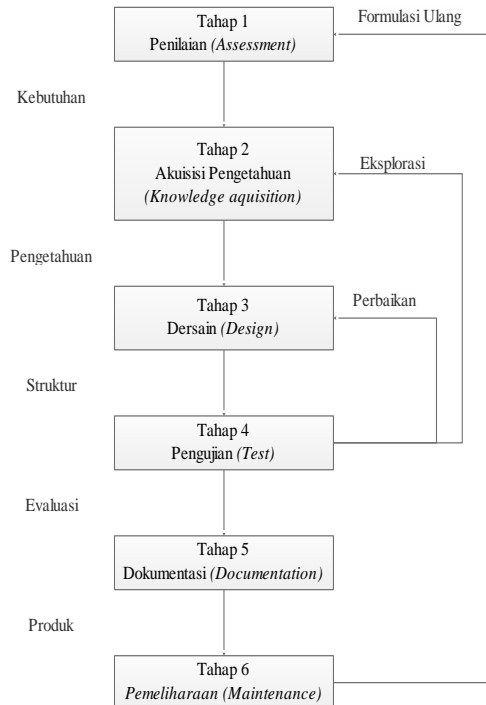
Tahap 1
Penilaian *(Assessment)*

Formulasi Ulang

Kebutuhan

Tahap 2
Akuisisi Pengetahuan
*(Knowledge aquisition)*

Eksplorasi

Pengetahuan

Tahap 3
Dersain *(Design)*

Perbaikan

Struktur

Tahap 4
Pengujian *(Test)*

Evaluasi

Tahap 5
Dokumentasi *(Documentation)*

Produk

Tahap 6
*Pemeliharaan (Maintenance)*